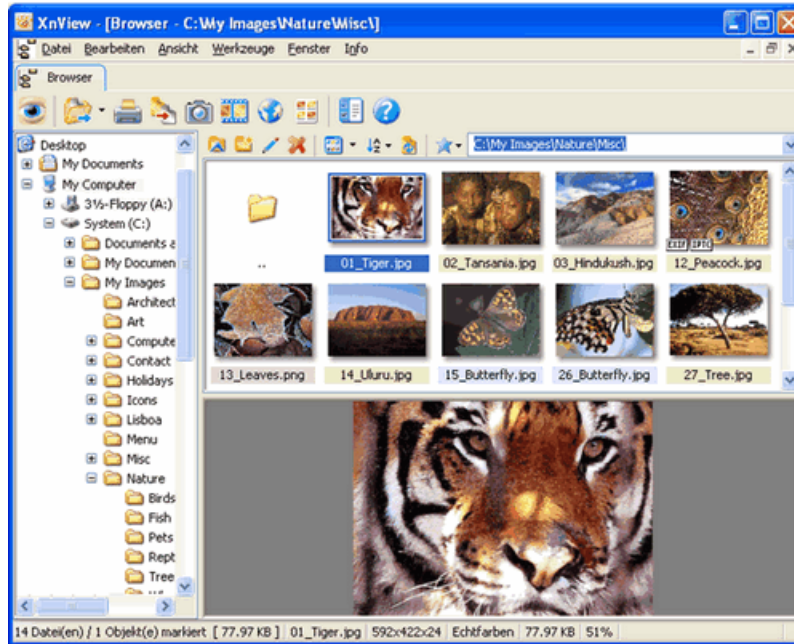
XnView - [Browser - C:\My Images\Nature\Misc\]

Datei Bearbeiten Ansicht Werkzeuge Fenster Info

Browser

C:\My Images\Nature\Misc\

Desktop
My Documents
My Computer
3½-Floppy (A:)
System (C:)
Documents a
My Documen
My Images
Architect
Art
Compute
Contact
Holidays
Icons
Lisboa
Menu
Misc
Nature
Birds
Fish
Pets
Rept
Tree

..
01_Tiger.jpg
02_Tansania.jpg
03_Hindukush.jpg
EXIF IPTC
12_Peacock.jpg
13_Leaves.png
14_Uluru.jpg
15_Butterfly.jpg
26_Butterfly.jpg
27_Tree.jpg

14 Datei(en) / 1 Objekt(e) markiert [ 77.97 KB ] | 01_Tiger.jpg | 592x422x24 | Echtfarben | 77.97 KB | 51%